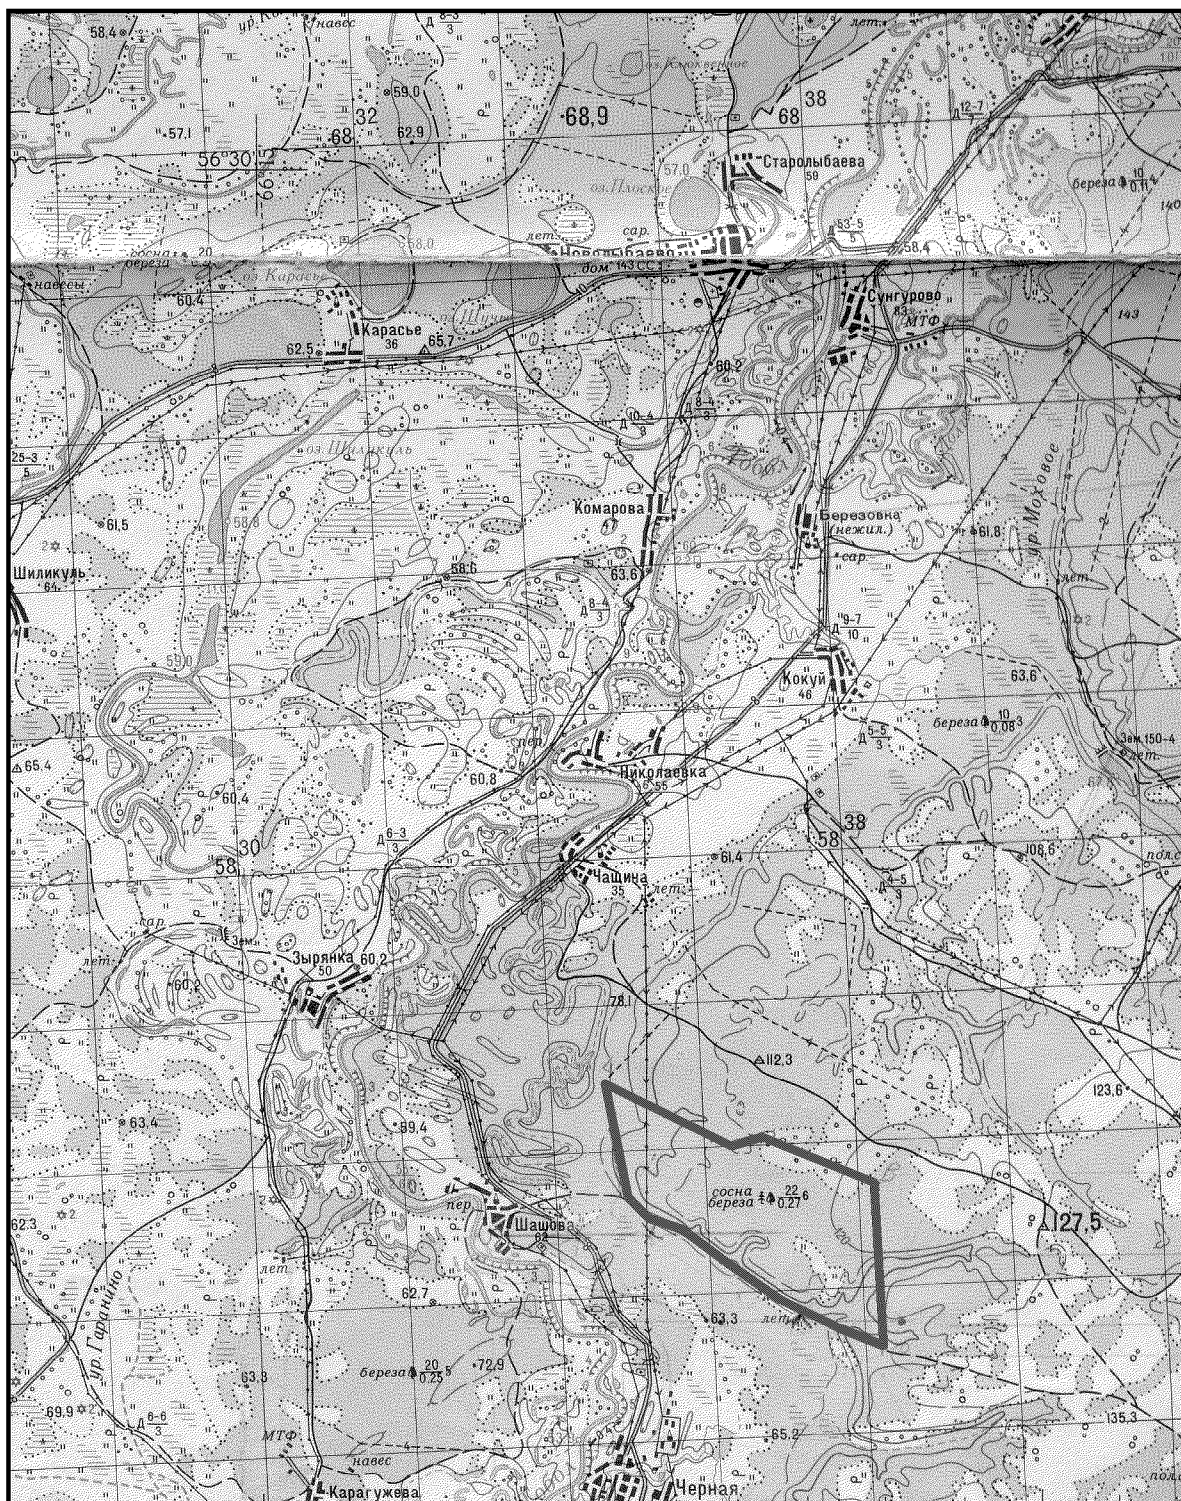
58,4
ур. Ко
навес
59,0
57,1
32
62,9
68
56°30'
66
·68,9
оз. Кмолевское
68
38
Д $\frac{12-7}{4}$
57,0
Старолыбаева
59
оз. Плоское
береза $\frac{10}{0,11}$
140
Д $\frac{53-5}{5}$
сосна
береза
20
навесы
оз. Карасье
лет.
сар.
Новолыбаево
дом 143 СС
58,4
Сунгурово
83
МТФ
143
60,4
Карасье
36
62,5
65,7
оз. Шуч
60,2
Д $\frac{10-4}{8}$
Д $\frac{8-4}{3}$
25-3
5
оз. Шиликуль
Тобол
Комарова
61,5
58,8
Березовка
(нежил.)
61,8
ур. Моховое
сар.
Шиликуль
64
58,6
63,6
Д $\frac{8-4}{3}$
59,0
Д $\frac{9-7}{10}$
Кокуй
46
63,6
береза $\frac{10}{0,08}$
Д $\frac{5-5}{3}$
лет.
65,4
Зем.150-4
лет.
Николаевка
55
60,8
60,4
Д $\frac{6-3}{3}$
58
38
58
30
108,6
поле
61,4
Чашина
35
лет.
Д $\frac{4-5}{3}$
сар.
Зем.
лет.
Зырянка 60,2
50
60,2
78,1
112,3
123,6
63,4
89,4
сосна
береза
$\frac{22}{0,27}$
пер.
Шашова
62
62,3
127,5
ур. Гаранино
лет.
62,7
63,3
лет.
береза $\frac{20}{0,25}$
72,9
63,8
69,9
Д $\frac{6-6}{3}$
135,3
МТФ
65,2
навес
Карагужева
Черная
поле